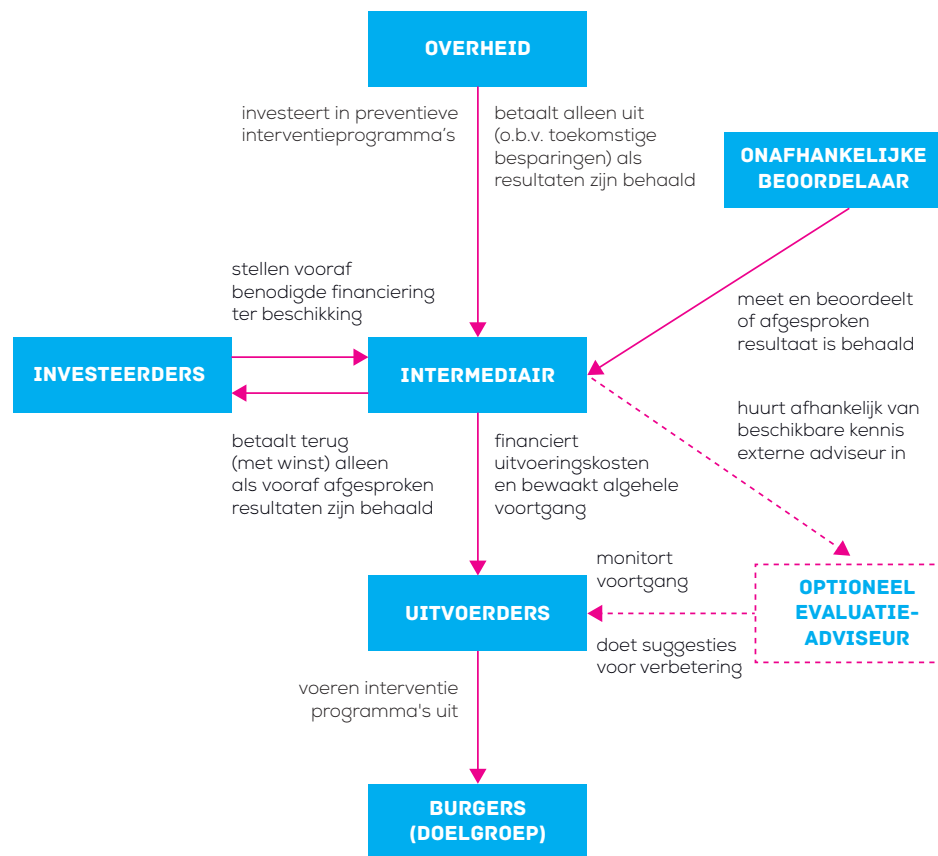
OVERHEID

investeert in preventieve interventieprogramma's

betaalt alleen uit (o.b.v. toekomstige besparingen) als resultaten zijn behaald

ONAFHANKELIJKE BEOORDELAAR

stellen vooraf benodigde financiering ter beschikking

meet en beoordeelt of afgesproken resultaat is behaald

INVESTEERDERS

INTERMEDIAIR

hurt afhankelijk van beschikbare kennis externe adviseur in

betaalt terug (met winst) alleen als vooraf afgesproken resultaten zijn behaald

financiert uitvoeringskosten en bewaakt algehele voortgang

monitort voortgang

OPTIONEEL EVALUATIE-ADVISEUR

UITVOERDERS

doet suggesties voor verbetering

voeren interventie programma's uit

BURGERS (DOELGROEP)